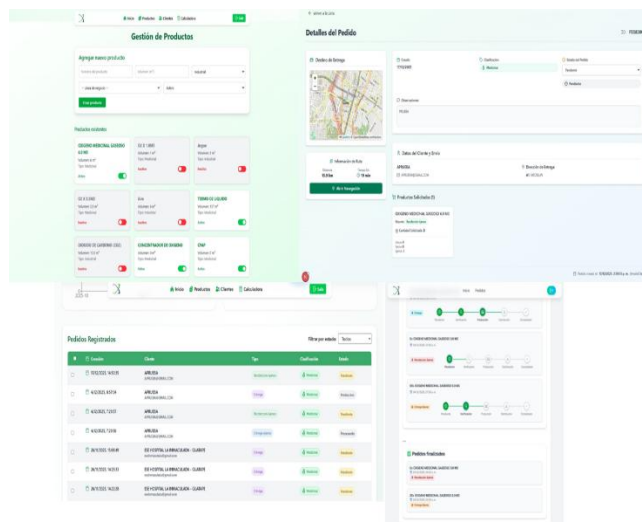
Inicio Productos Clientes Calculadora Salir

Gestión de Productos

Agregar nuevo producto

Agregar producto

Productos existentes

OXIGENO MEDICINAL GASEOSO 6.0 M3

CO2 X 1 LIBRE

Argon

CO2 X 3 KILO

Gas

OXIGENO LIQUIDO

OXIDO DE CARBONO (CO2)

CONCENTRADOR DE OXIGENO

CPAP

Detalles del Pedido

Dirección de Entrega

Información de Ruta

Iniciar Navegación

Estado

Clasificación

Estado del Pedido

Observaciones

Datos del Cliente y Envío

APRUEBA

Dirección de Entrega

Productos Solicitados

OXIGENO MEDICINAL GASEOSO 6.0 M3

Inicio Productos Clientes Calculadora Salir

Pedidos Registrados

Filtrar por estado: Todos

| # | Creación | Cliente | Tipo | Clasificación | Estado |
|---|---|---|---|---|---|
| | 17/02/2025 14:05:35 | APRUEBA | | | |
| | 6/02/2025 8:57:19 | APRUEBA | | | |
| | 6/02/2025 7:23:37 | APRUEBA | | | |
| | 6/02/2025 7:35:56 | APRUEBA | | | |
| | 28/01/2025 15:08:49 | ESE HOSPITAL LA INMACULADA - GUADUAS | | | |
| | 28/01/2025 14:33:43 | ESE HOSPITAL LA INMACULADA - GUADUAS | | | |
| | 28/01/2025 14:22:38 | ESE HOSPITAL LA INMACULADA - GUADUAS | | | |

Inicio Pedidos

OXIGENO MEDICINAL GASEOSO 6.0 M3

Pedidos Finalizados